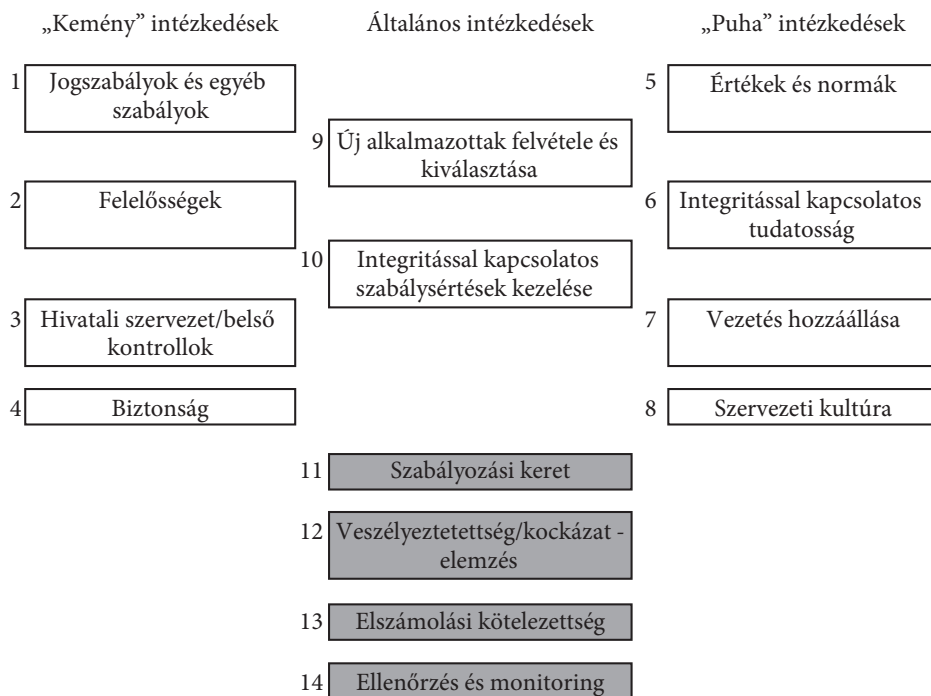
„Kemény” intézkedések

1 Jogszabályok és egyéb szabályok

2 Felelősségek

3 Hivatali szervezet/belső kontrollok

4 Biztonság

Általános intézkedések

9 Új alkalmazottak felvétele és kiválasztása

10 Integritással kapcsolatos szabálysértések kezelése

11 Szabályozási keret

12 Veszélyeztetettség/kockázat - elemzés

13 Elszámolási kötelezettség

14 Ellenőrzés és monitoring

„Puha” intézkedések

5 Értékek és normák

6 Integritással kapcsolatos tudatosság

7 Vezetés hozzáállása

8 Szervezeti kultúra